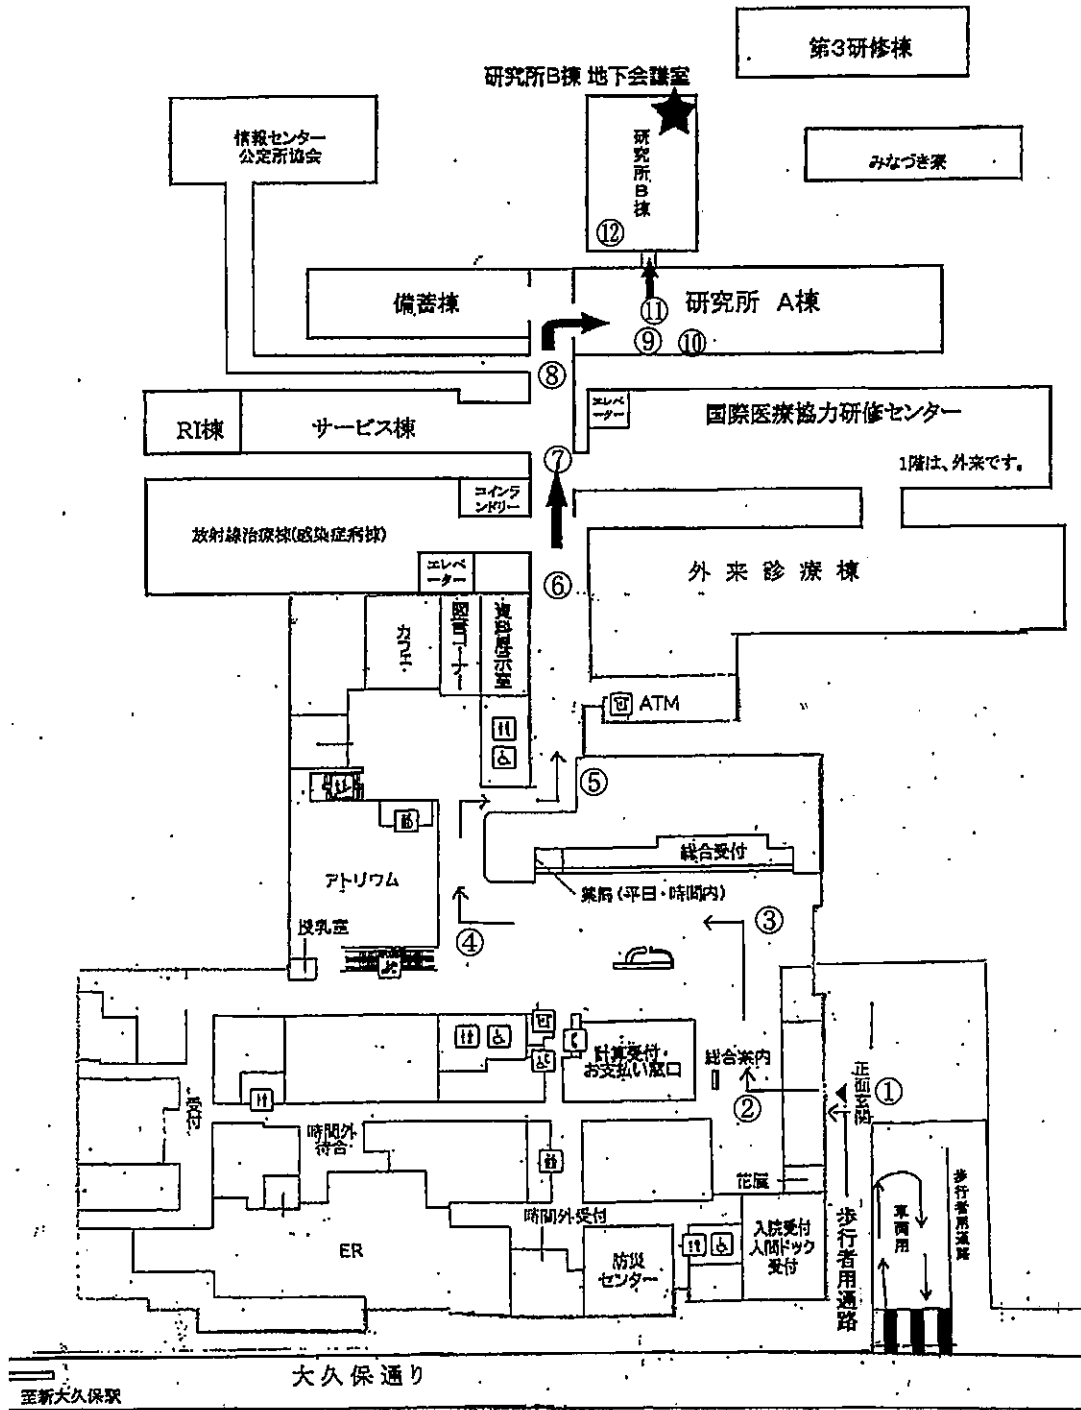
第3研修棟

研究所B棟 地下会議室

情報センター
公定所協会

研究所B棟

みなづき寮

⑫

備蓄棟

⑪

研究所 A棟

⑨ ⑩

⑧

エレベーター

国際医療協力研修センター

RI棟

サービス棟

⑦

1階は、外来です。

コインランドリー

放射線治療棟(感染症病棟)

エレベーター

⑥

外来診療棟

カフェ

図書コーナー

資料展示室

ATM

⑤

アトリウム

総合受付

薬局(平日・時間内)

③

授乳室

④

計算受付・お支払い窓口

総合案内

②

正面玄関

①

受付

時間外待合

花屋

歩行者用通路

車両用

歩行者用通路

ER

時間外受付

防災センター

入院受付
人間ドック受付

大久保通り

至新大久保駅